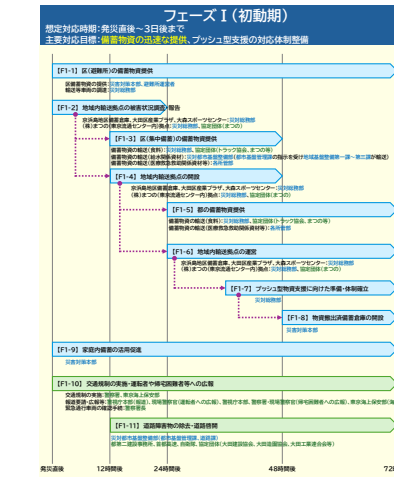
フェーズⅠ（初動期）

想定対応時期：発災直後～3日後まで
主要対応目標：備蓄物資の迅速な提供、プッシュ型支援の対応体制整備

【F1-1】区（避難所）の備蓄物資提供
区備蓄物資の提供：区災害対策本部、避難所運営者
輸送手段の調達：区災害対策本部

【F1-2】地域内輸送拠点の被害状況調査・報告
京浜島地区備蓄倉庫、大田区産業プラザ、大森スポーツセンター：災対総務部
（株）まつの（東京流通センター内）拠点：災対総務部、協定団体（まつの）

【F1-3】区（集中備蓄）の備蓄物資提供
備蓄物資の輸送（食料）：災対総務部、協定団体（トラック協会、まつの等）
備蓄物資の輸送（粉ミルク等）：災対都市基盤整備部（都市基盤管理課）の指示を受け地域基盤整備第一課・第二課が輸送
備蓄物資の輸送（医療救急救護用資材等）：各所管部

【F1-4】地域内輸送拠点の開設
京浜島地区備蓄倉庫、大田区産業プラザ、大森スポーツセンター：災対総務部
（株）まつの（東京流通センター内）拠点：災対総務部、協定団体（まつの）

【F1-5】都の備蓄物資提供
備蓄物資の輸送（食料）：災対総務部、協定団体（トラック協会、まつの等）
備蓄物資の輸送（医療救急救護用資材等）：各所管部

【F1-6】地域内輸送拠点の運営
京浜島地区備蓄倉庫、大田区産業プラザ、大森スポーツセンター：災対総務部
（株）まつの（東京流通センター内）拠点：災対総務部、協定団体（まつの）

【F1-7】プッシュ型物資支援に向けた準備・体制確立
災対総務部

【F1-8】物資搬出済備蓄倉庫の開設
災対総務部等

【F1-9】家庭内備蓄の活用促進
区災害対策本部

【F1-10】交通規制の実施・運転者や帰宅困難者等への広報
交通規制の実施：警視庁、東京海上保安部
報道要請・広報等：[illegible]
緊急通行車両の確認手続：警視庁等

【F1-11】道路障害物の除去・道路啓開
災対都市基盤整備部（都市基盤管理課、道路課）
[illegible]

発災直後　12時間後　24時間後　48時間後　72